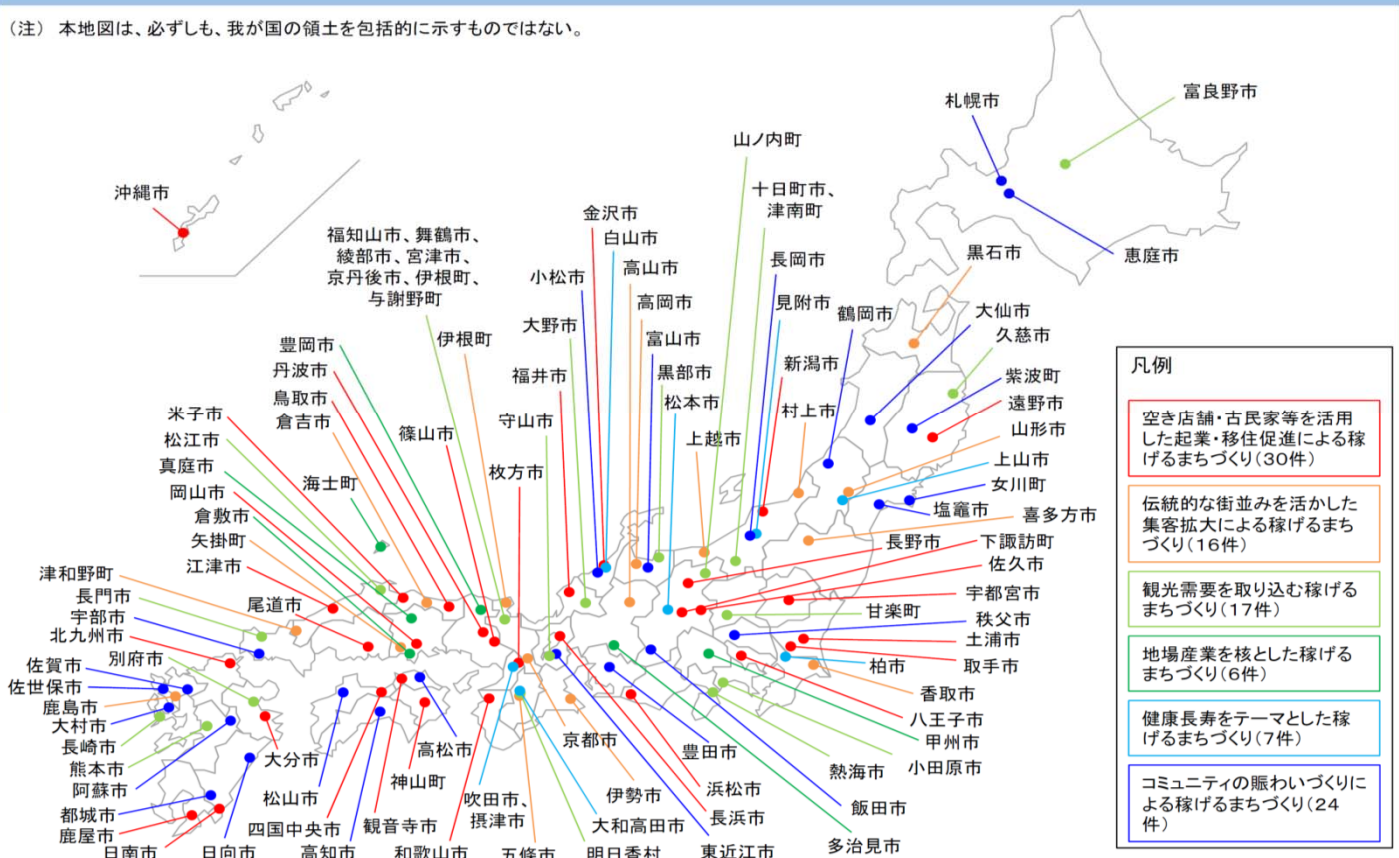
（注） 本地図は、必ずしも、我が国の領土を包括的に示すものではない。

沖縄市

札幌市
富良野市
恵庭市
黒石市
大仙市
久慈市
紫波町
遠野市
山形市
上山市
女川町
塩竈市
喜多方市
長野市
下諏訪町
佐久市
宇都宮市
甘楽町
秩父市
土浦市
取手市
柏市
香取市
八王子市
甲州市
小田原市
熱海市
飯田市
多治見市

山ノ内町
十日町市、津南町
長岡市
見附市
鶴岡市
新潟市
村上市
上越市
松本市
黒部市
富山市
高岡市
高山市
白山市
金沢市
小松市
大野市
福井市
守山市
枚方市
伊根町
福知山市、舞鶴市、綾部市、宮津市、京丹後市、伊根町、与謝野町
篠山市
豊岡市
丹波市
鳥取市
倉吉市
海士町
米子市
松江市
真庭市
岡山市
倉敷市
矢掛町
江津市
尾道市
津和野町
長門市
宇部市
北九州市
別府市
佐賀市
佐世保市
鹿島市
大村市
長崎市
熊本市
阿蘇市
都城市
鹿屋市
日南市
日向市
大分市
松山市
四国中央市
高知市
観音寺市
和歌山市
神山町
高松市
吹田市、摂津市
五條市
明日香村
大和高田市
伊勢市
京都市
東近江市
長浜市
浜松市
豊田市

凡例
空き店舗・古民家等を活用した起業・移住促進による稼げるまちづくり（30件）
伝統的な街並みを活かした集客拡大による稼げるまちづくり（16件）
観光需要を取り込む稼げるまちづくり（17件）
地場産業を核とした稼げるまちづくり（6件）
健康長寿をテーマとした稼げるまちづくり（7件）
コミュニティの賑わいづくりによる稼げるまちづくり（24件）